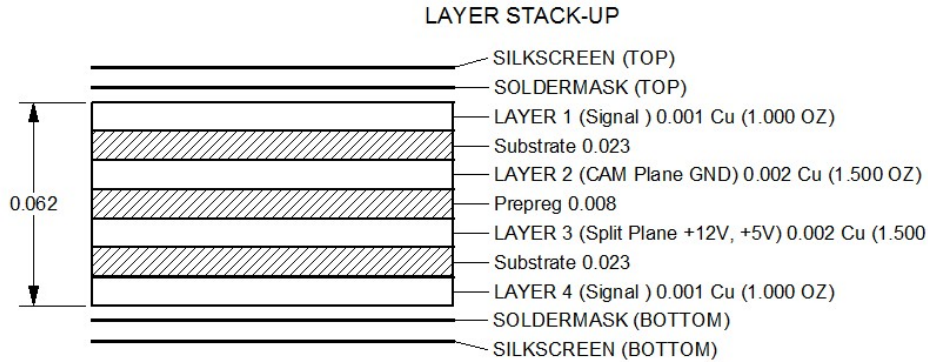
LAYER STACK-UP

SILKSCREEN (TOP)
SOLDERMASK (TOP)
0.062
LAYER 1 (Signal ) 0.001 Cu (1.000 OZ)
Substrate 0.023
LAYER 2 (CAM Plane GND) 0.002 Cu (1.500 OZ)
Prepreg 0.008
LAYER 3 (Split Plane +12V, +5V) 0.002 Cu (1.500
Substrate 0.023
LAYER 4 (Signal ) 0.001 Cu (1.000 OZ)
SOLDERMASK (BOTTOM)
SILKSCREEN (BOTTOM)